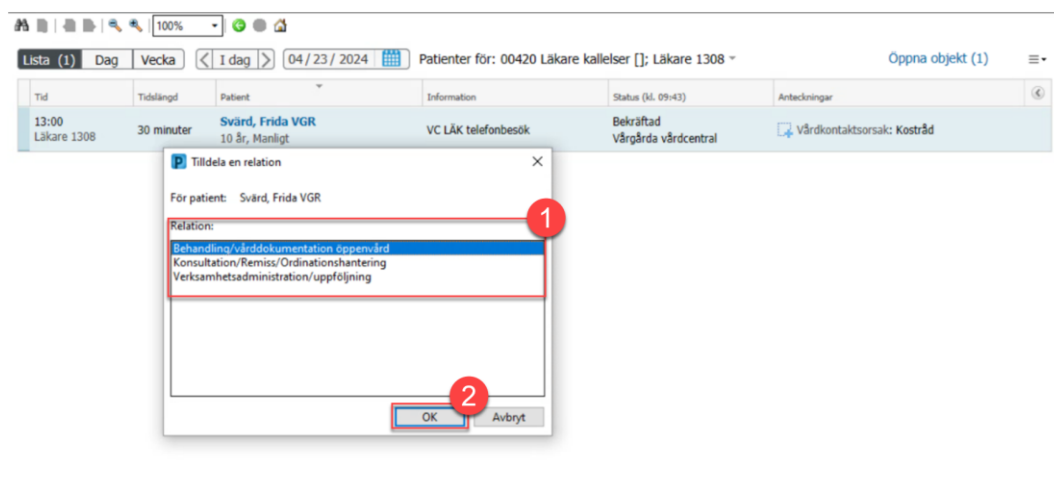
100%

Lista (1) Dag Vecka I dag 04 / 23 / 2024 Patienter för: 00420 Läkare kallelser []; Läkare 1308 Öppna objekt (1)

| Tid | Tidslängd | Patient | Information | Status (kl. 09:43) | Anteckningar |
|---|---|---|---|---|---|
| 13:00 Läkare 1308 | 30 minuter | Svärd, Frida VGR 10 år, Manligt | VC LÄK telefonbesök | Bekräftad Vårgårda vårdcentral | Vårdkontaktsorsak: Kostråd |

Tilldela en relation

För patient: Svärd, Frida VGR

Relation:

1

Behandling/vårddokumentation öppenvård
Konsultation/Remiss/Ordinationshantering
Verksamhetsadministration/uppföljning

2

OK Avbryt